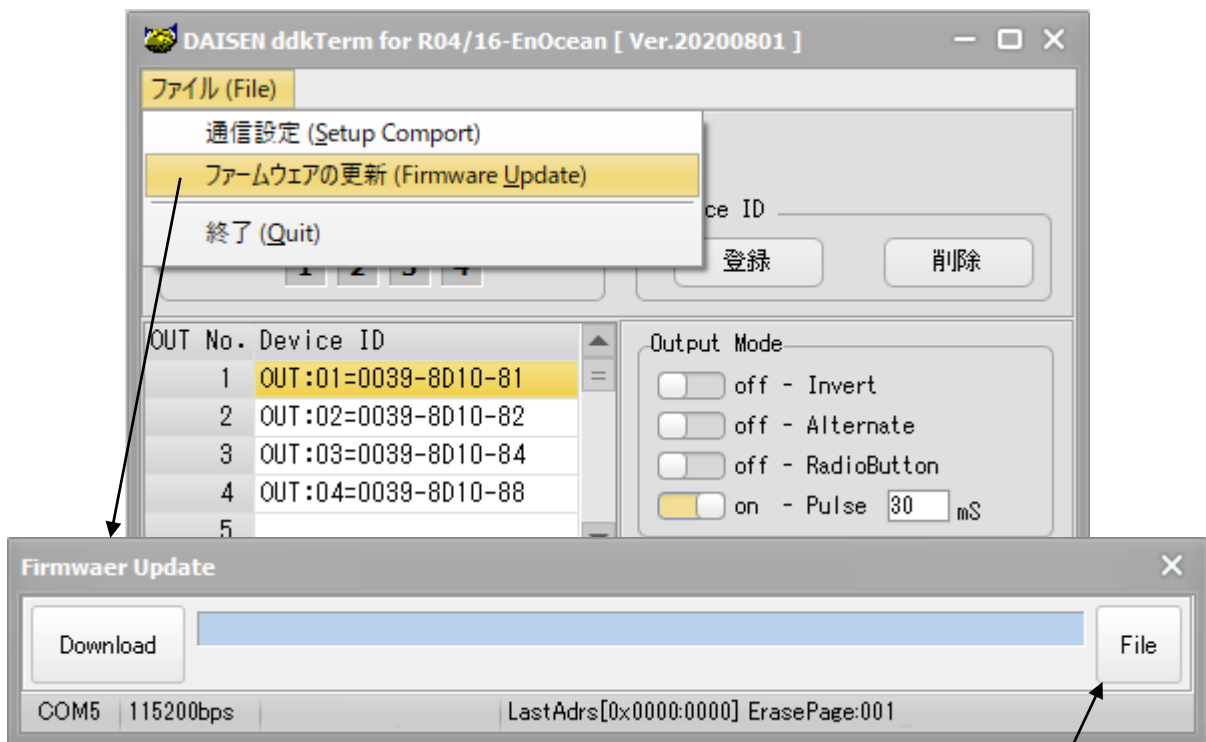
DAISEN ddkTerm for R04/16-EnOcean [ Ver.20200801 ]

ファイル (File)

通信設定 (Setup Comport)
ファームウェアの更新 (Firmware Update)
終了 (Quit)

ce ID
登録
削除

1 2 3 4

| OUT No. | Device ID |
|---|---|
| 1 | OUT:01=0039-8D10-81 |
| 2 | OUT:02=0039-8D10-82 |
| 3 | OUT:03=0039-8D10-84 |
| 4 | OUT:04=0039-8D10-88 |
| 5 | |

Output Mode
off - Invert
off - Alternate
off - RadioButton
on - Pulse 30 mS

Firmwaer Update
Download
File
COM5 115200bps LastAdrs[0x0000:0000] ErasePage:001